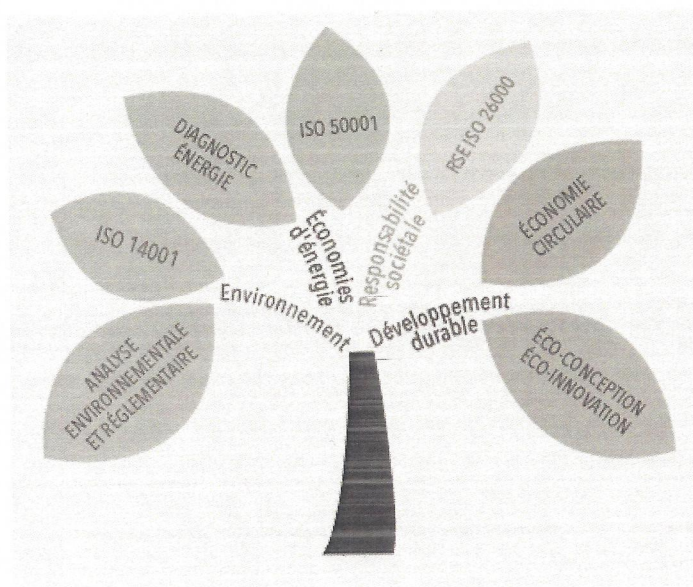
ISO 50001

DIAGNOSTIC ÉNERGIE

RSE ISO 26000

ISO 14001

Économies d'énergie

Responsabilité sociétale

ÉCONOMIE CIRCULAIRE

Environnement

Développement durable

ANALYSE ENVIRONNEMENTALE ET RÉGLEMENTAIRE

ÉCO-CONCEPTION ÉCO-INNOVATION